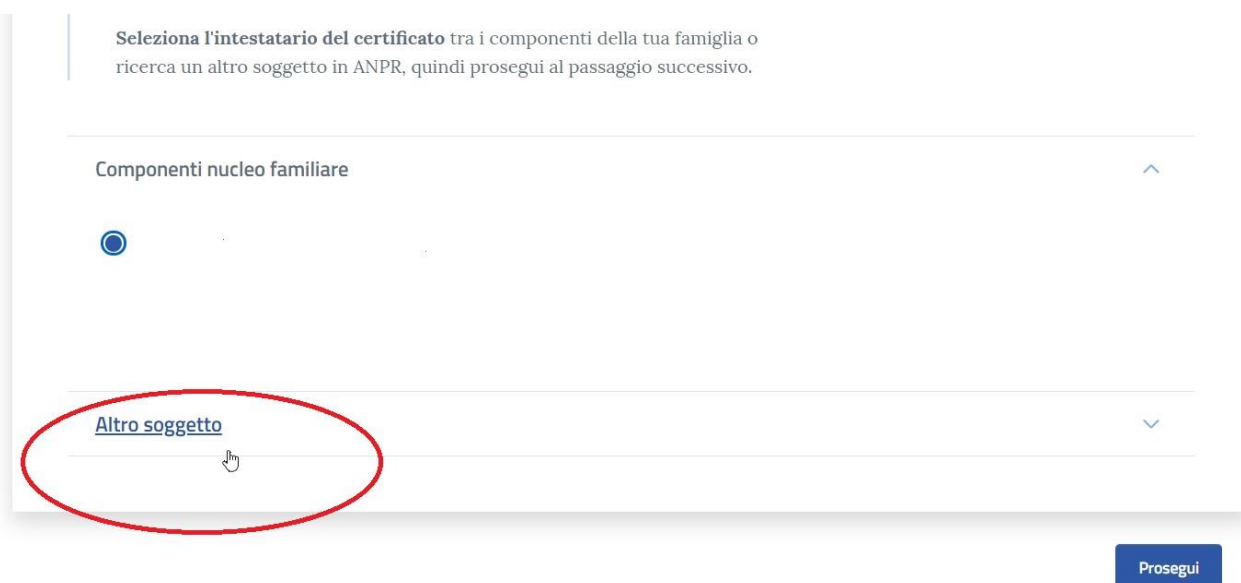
**Seleziona l'intestatario del certificato** tra i componenti della tua famiglia o ricerca un altro soggetto in ANPR, quindi prosegui al passaggio successivo.

Componenti nucleo familiare

Altro soggetto

Prosegui